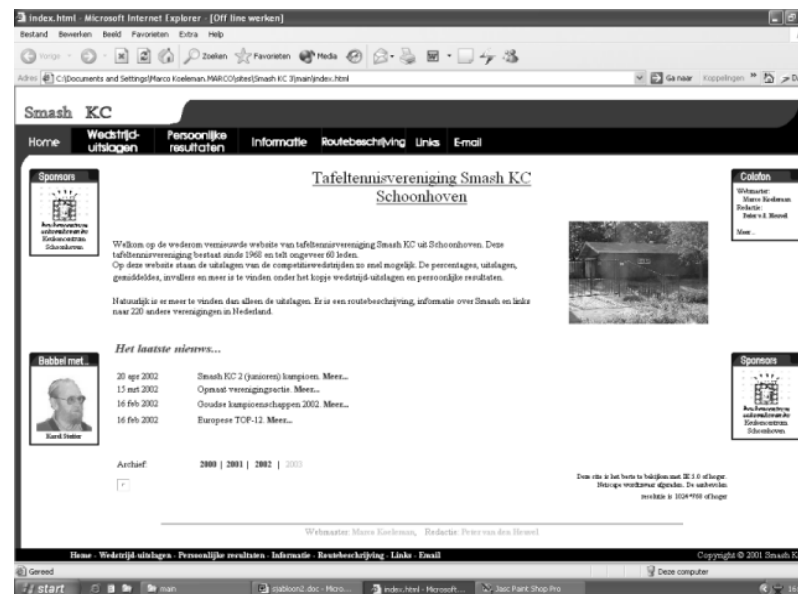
index.html - Microsoft Internet Explorer - [Off line werken]

Bestand Bewerken Beeld Favorieten Extra Help

Vorige Zoeken Favorieten Media

Adres C:\Documents and Settings\Marco Koeleman.MARCO\sites\Smash KC 3\main\index.html

Ga naar Koppelingen

Smash KC

Home | Wedstrijd-uitslagen | Persoonlijke resultaten | Informatie | Routebeschrijving | Links | E-mail

Sponsors

Kerkencentrum Schoonhoven

Tafeltennisvereniging Smash KC Schoonhoven

Colofon

Webmaster: Marco Koeleman
Redactie: Peter v.d. Heuvel

Meer...

Welkom op de wederom vernieuwde website van tafeltennisvereniging Smash KC uit Schoonhoven. Deze tafeltennisvereniging bestaat sinds 1968 en telt ongeveer 60 leden.
Op deze website staan de uitslagen van de competitiewedstrijden zo snel mogelijk. De percentages, uitslagen, gemiddeldes, invallers en meer is te vinden onder het kopje wedstrijd-uitslagen en persoonlijke resultaten.

Natuurlijk is er meer te vinden dan alleen de uitslagen. Er is een routebeschrijving, informatie over Smash en links naar 220 andere verenigingen in Nederland.

Babbel met...

Karel Stutter

Het laatste nieuws...

20 apr 2002 Smash KC 2 (junioren) kampioen. Meer...
15 mrt 2002 Opmaat verenigingsactie. Meer...
16 feb 2002 Goudse kampioenschappen 2002. Meer...
16 feb 2002 Europese TOP-12. Meer...

Sponsors

Kerkencentrum Schoonhoven

Archief: 2000 | 2001 | 2002 | 2003

Deze site is het beste te bekijken met IE 5.0 of hoger. Netscape werkt maar gedeeltelijk. De aanbevolen resolutie is 1024*768 of hoger

Webmaster: Marco Koeleman, Redactie: Peter van den Heuvel

Home - Wedstrijd-uitslagen - Persoonlijke resultaten - Informatie - Routebeschrijving - Links - Email

Copyright © 2001 Smash K

Gereed

Deze computer

start | main | sjabloon2.doc - Micro... | index.html - Microsoft... | Jasc Paint Shop Pro